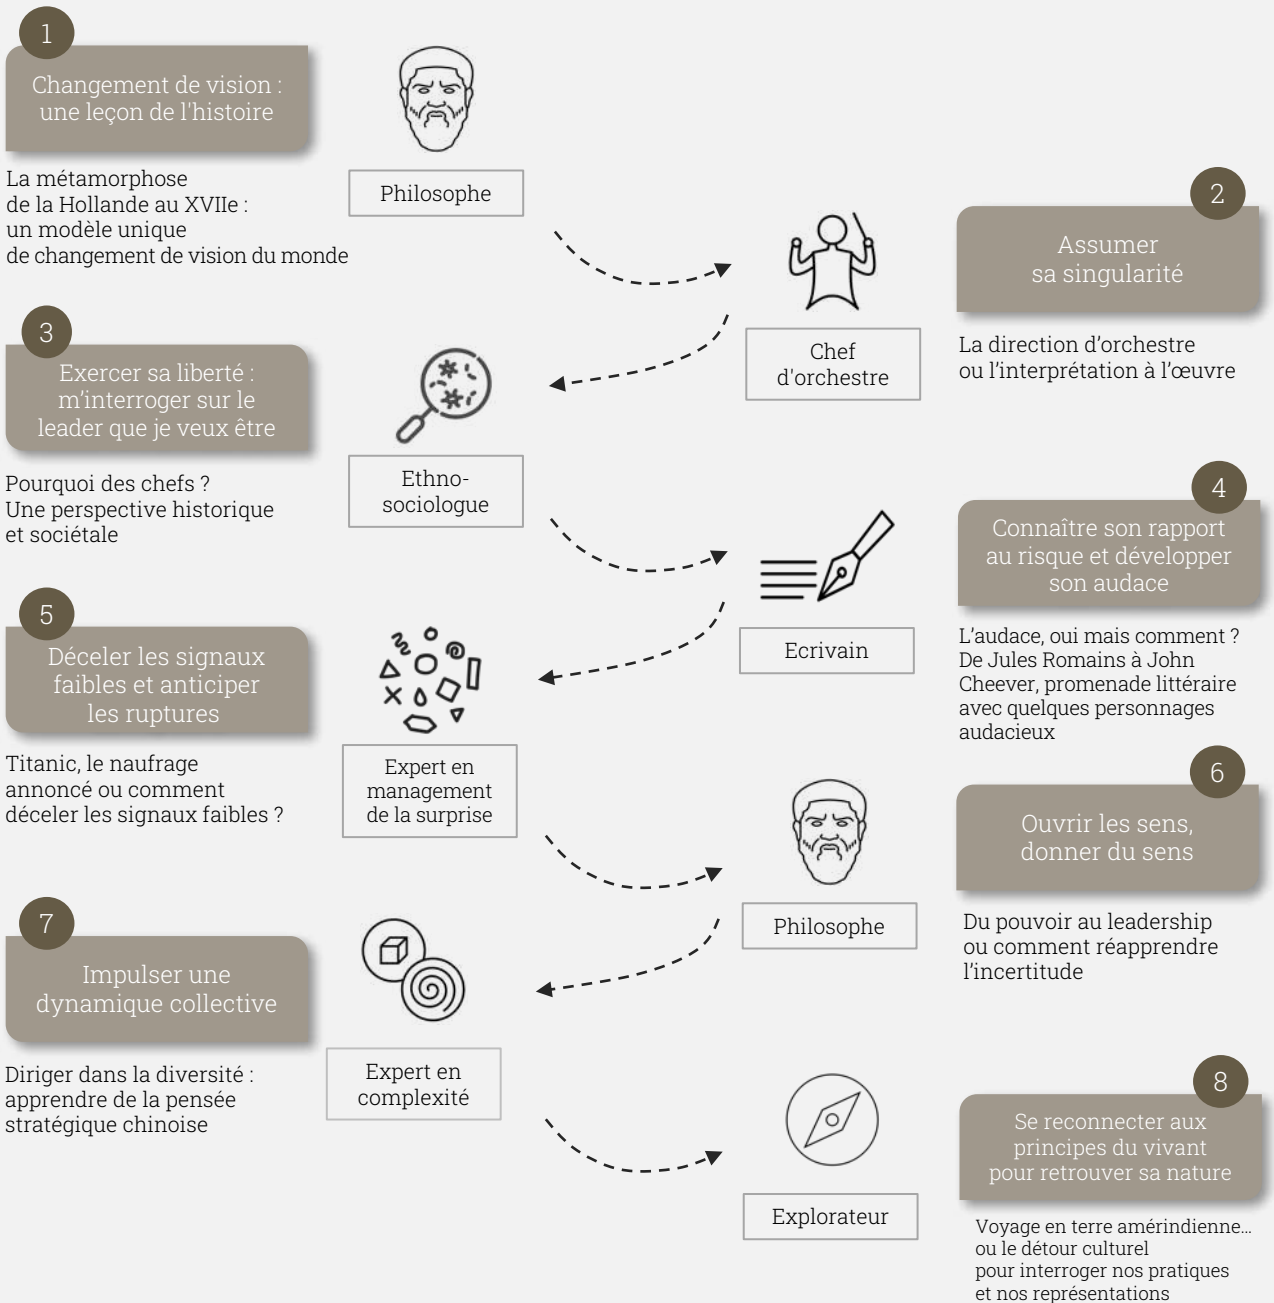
1

Changement de vision : une leçon de l'histoire

La métamorphose de la Hollande au XVIIe : un modèle unique de changement de vision du monde

Philosophe

2

Assumer sa singularité

Chef d'orchestre

La direction d'orchestre ou l'interprétation à l'œuvre

3

Exercer sa liberté : m'interroger sur le leader que je veux être

Pourquoi des chefs ? Une perspective historique et sociétale

Ethno-sociologue

4

Connaître son rapport au risque et développer son audace

Ecrivain

L'audace, oui mais comment ? De Jules Romains à John Cheever, promenade littéraire avec quelques personnages audacieux

5

Déceler les signaux faibles et anticiper les ruptures

Titanic, le naufrage annoncé ou comment déceler les signaux faibles ?

Expert en management de la surprise

6

Ouvrir les sens, donner du sens

Philosophe

Du pouvoir au leadership ou comment réapprendre l'incertitude

7

Impulser une dynamique collective

Diriger dans la diversité : apprendre de la pensée stratégique chinoise

Expert en complexité

8

Se reconnecter aux principes du vivant pour retrouver sa nature

Explorateur

Voyage en terre amérindienne… ou le détour culturel pour interroger nos pratiques et nos représentations